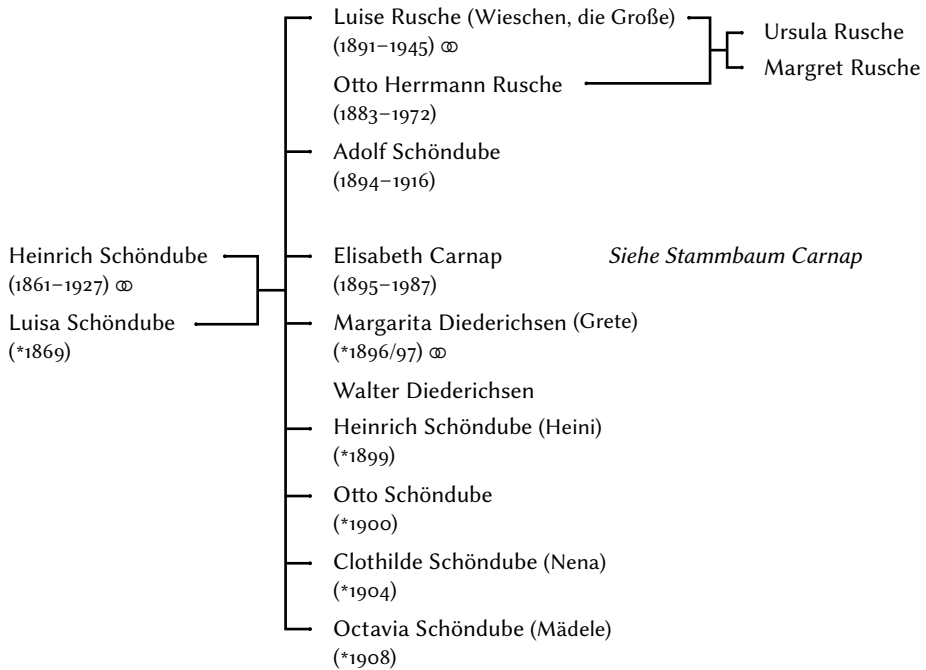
Heinrich Schöndube
(1861–1927) ⚭

Luisa Schöndube
(*1869)

Luise Rusche (Wieschen, die Große)
(1891–1945) ⚭

Otto Herrmann Rusche
(1883–1972)

Ursula Rusche

Margret Rusche

Adolf Schöndube
(1894–1916)

Elisabeth Carnap
(1895–1987)

*Siehe Stammbaum Carnap*

Margarita Diederichsen (Grete)
(*1896/97) ⚭

Walter Diederichsen

Heinrich Schöndube (Heini)
(*1899)

Otto Schöndube
(*1900)

Clothilde Schöndube (Nena)
(*1904)

Octavia Schöndube (Mädele)
(*1908)